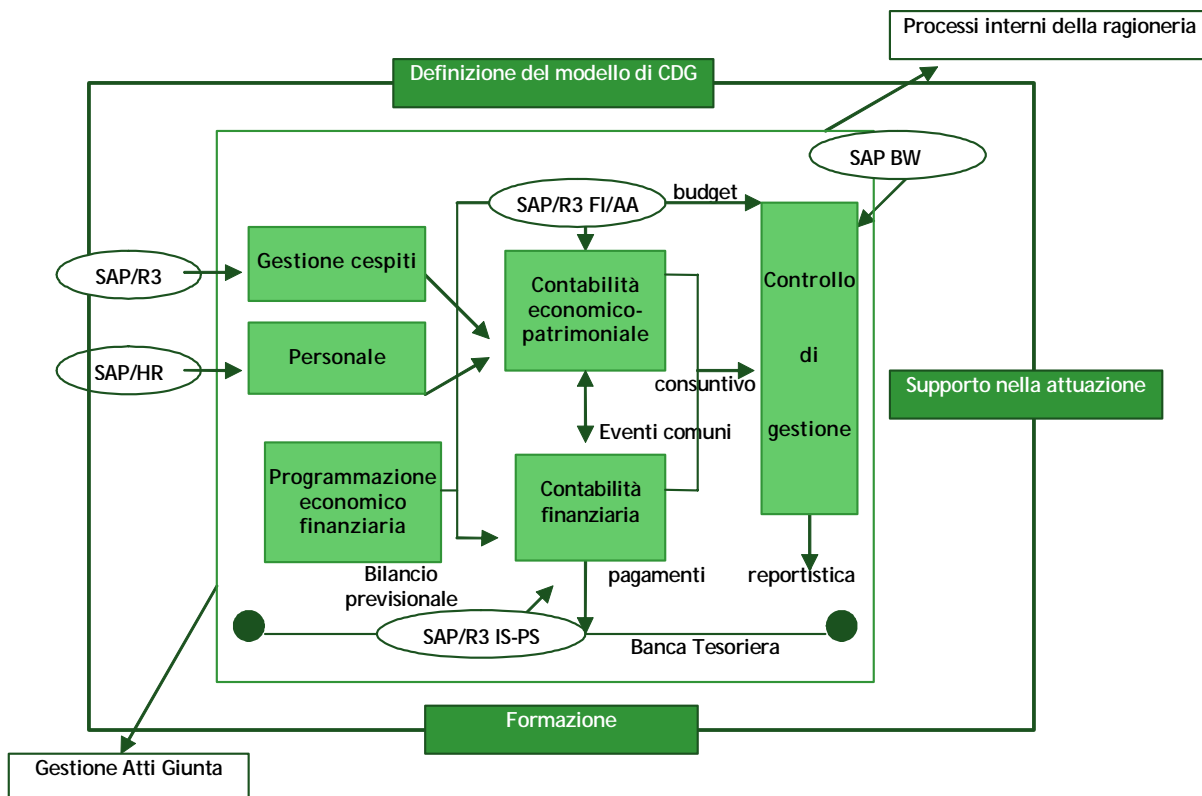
Processi interni della ragioneria

Definizione del modello di CDG

SAP BW

SAP/R3 FI/AA

budget

SAP/R3

Gestione cespiti

Contabilità economico-patrimoniale

Controllo di gestione

SAP/HR

Personale

consuntivo

Supporto nella attuazione

Eventi comuni

Programmazione economico finanziaria

Contabilità finanziaria

Bilancio previsionale

pagamenti

reportistica

SAP/R3 IS-PS

Banca Tesoriera

Formazione

Gestione Atti Giunta